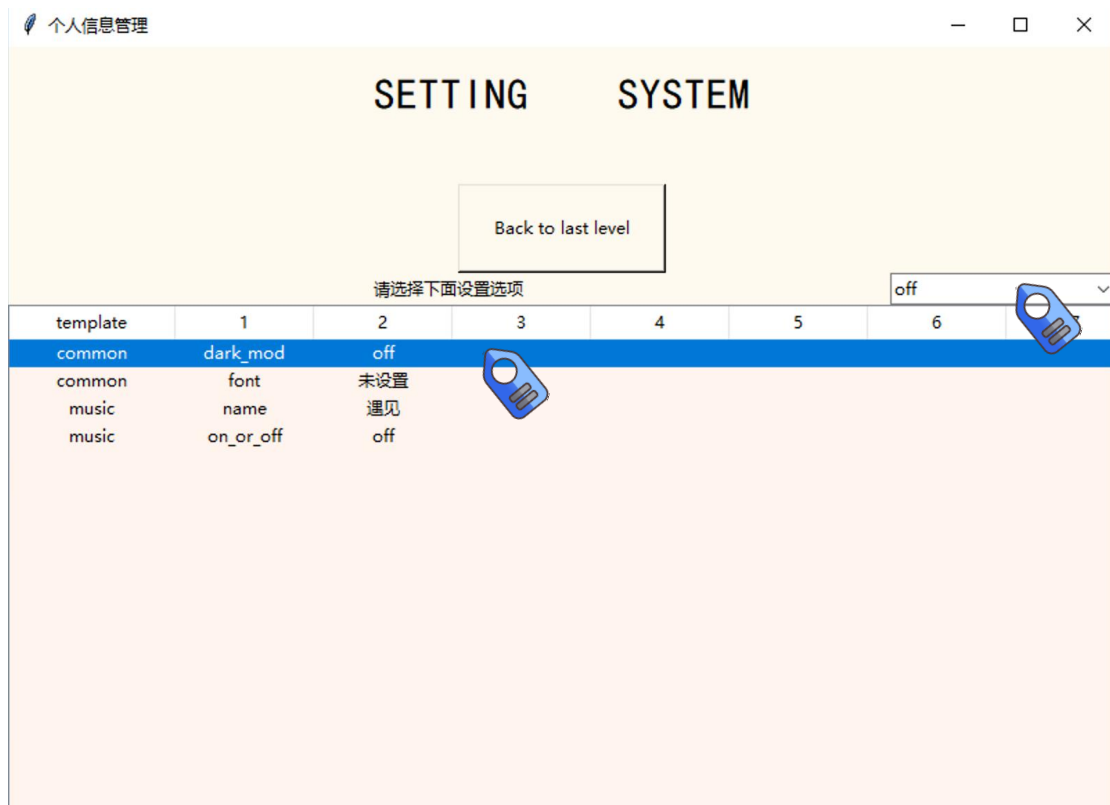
个人信息管理

SETTING SYSTEM

Back to last level

请选择下面设置选项

off

| template | 1 | 2 | 3 | 4 | 5 | 6 | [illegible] |
|---|---|---|---|---|---|---|---|
| common | dark_mod | off | | | | | |
| common | font | 未设置 | | | | | |
| music | name | 遇见 | | | | | |
| music | on_or_off | off | | | | | |